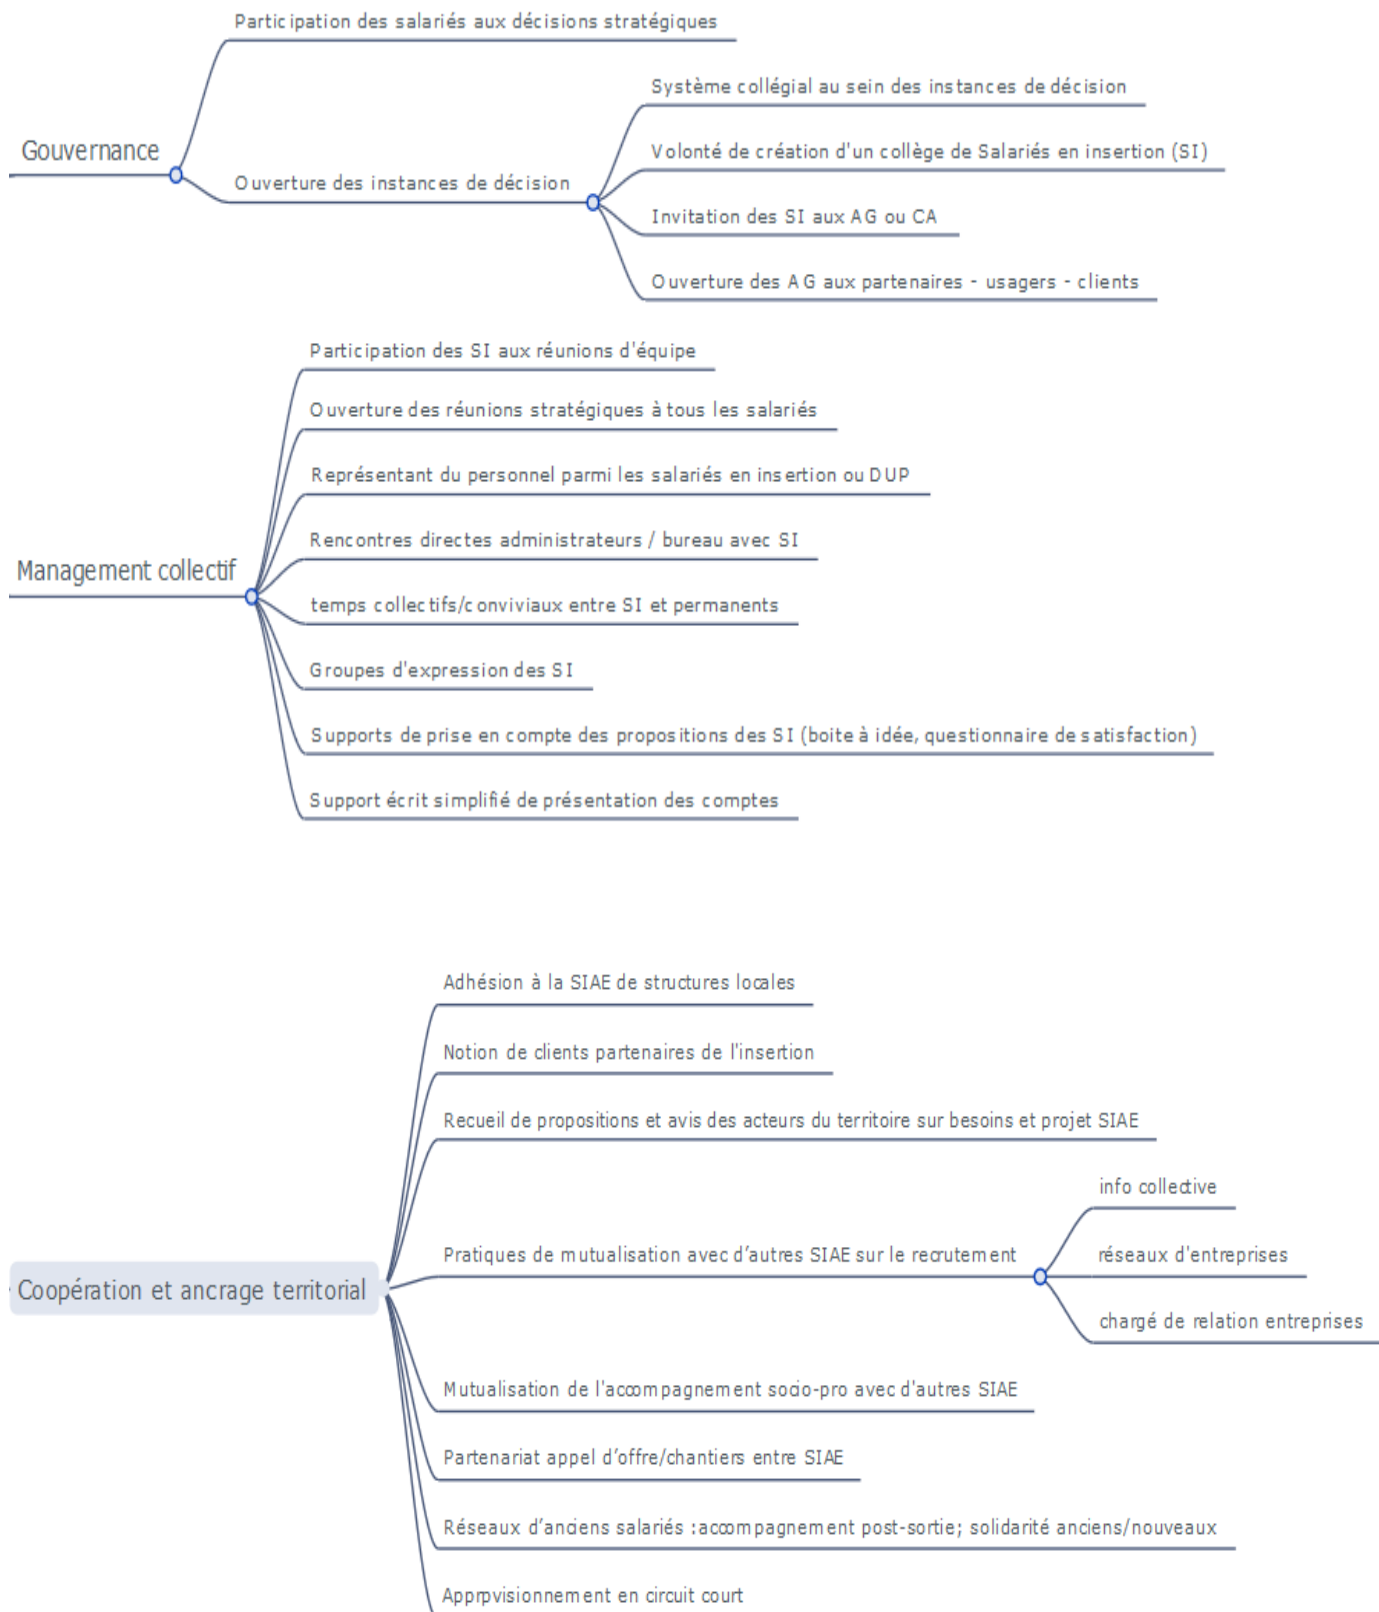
Gouvernance

Participation des salariés aux décisions stratégiques

Ouverture des instances de décision

Système collégial au sein des instances de décision

Volonté de création d'un collège de Salariés en insertion (SI)

Invitation des SI aux AG ou CA

Ouverture des AG aux partenaires - usagers - clients

Management collectif

Participation des SI aux réunions d'équipe

Ouverture des réunions stratégiques à tous les salariés

Représentant du personnel parmi les salariés en insertion ou DUP

Rencontres directes administrateurs / bureau avec SI

temps collectifs/conviviaux entre SI et permanents

Groupes d'expression des SI

Supports de prise en compte des propositions des SI (boite à idée, questionnaire de satisfaction)

Support écrit simplifié de présentation des comptes

Coopération et ancrage territorial

Adhésion à la SIAE de structures locales

Notion de clients partenaires de l'insertion

Recueil de propositions et avis des acteurs du territoire sur besoins et projet SIAE

Pratiques de mutualisation avec d'autres SIAE sur le recrutement

info collective

réseaux d'entreprises

chargé de relation entreprises

Mutualisation de l'accompagnement socio-pro avec d'autres SIAE

Partenariat appel d'offre/chantiers entre SIAE

Réseaux d'anciens salariés :accompagnement post-sortie; solidarité anciens/nouveaux

Apprpvisionnement en circuit court